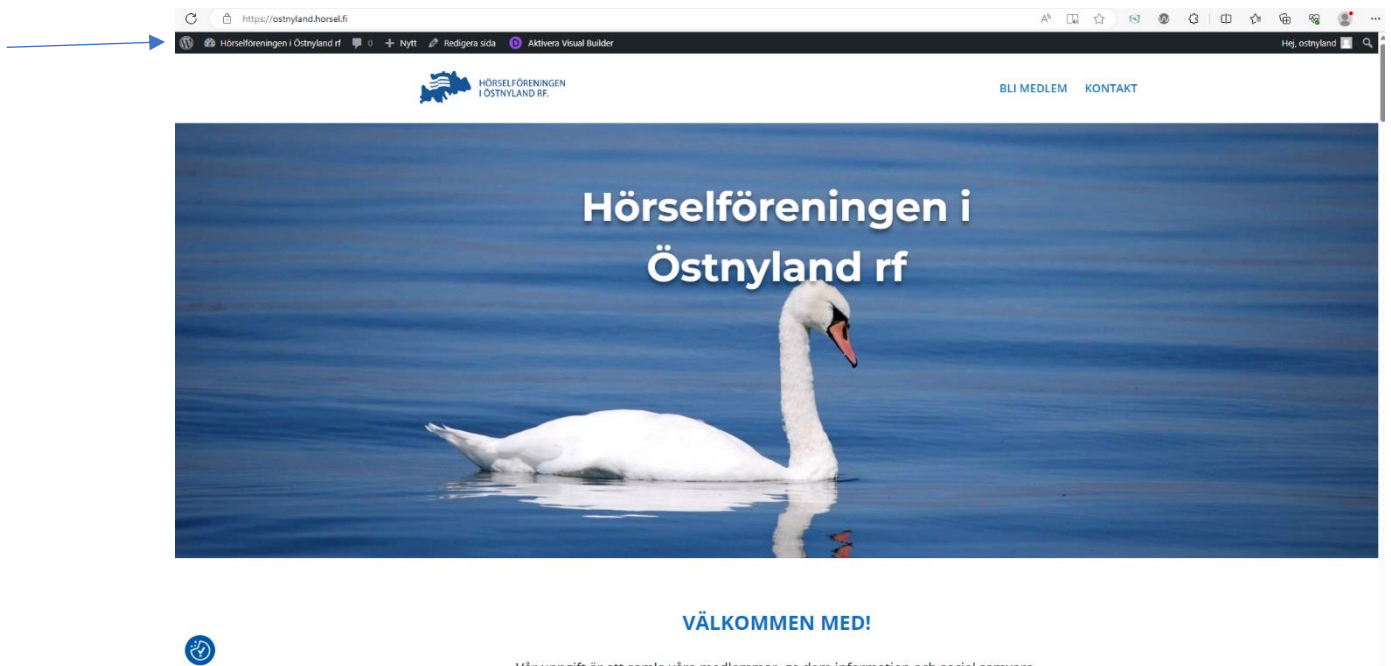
https://ostnyland.horsel.fi

Hörselföreningen i Östnyland rf 0 + Nytt Redigera sida Aktivera Visual Builder

Hej, ostnyland

HÖRSELFÖRENINGEN I ÖSTNYLAND RF.

BLI MEDLEM KONTAKT

Hörselföreningen i Östnyland rf

VÄLKOMMEN MED!

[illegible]